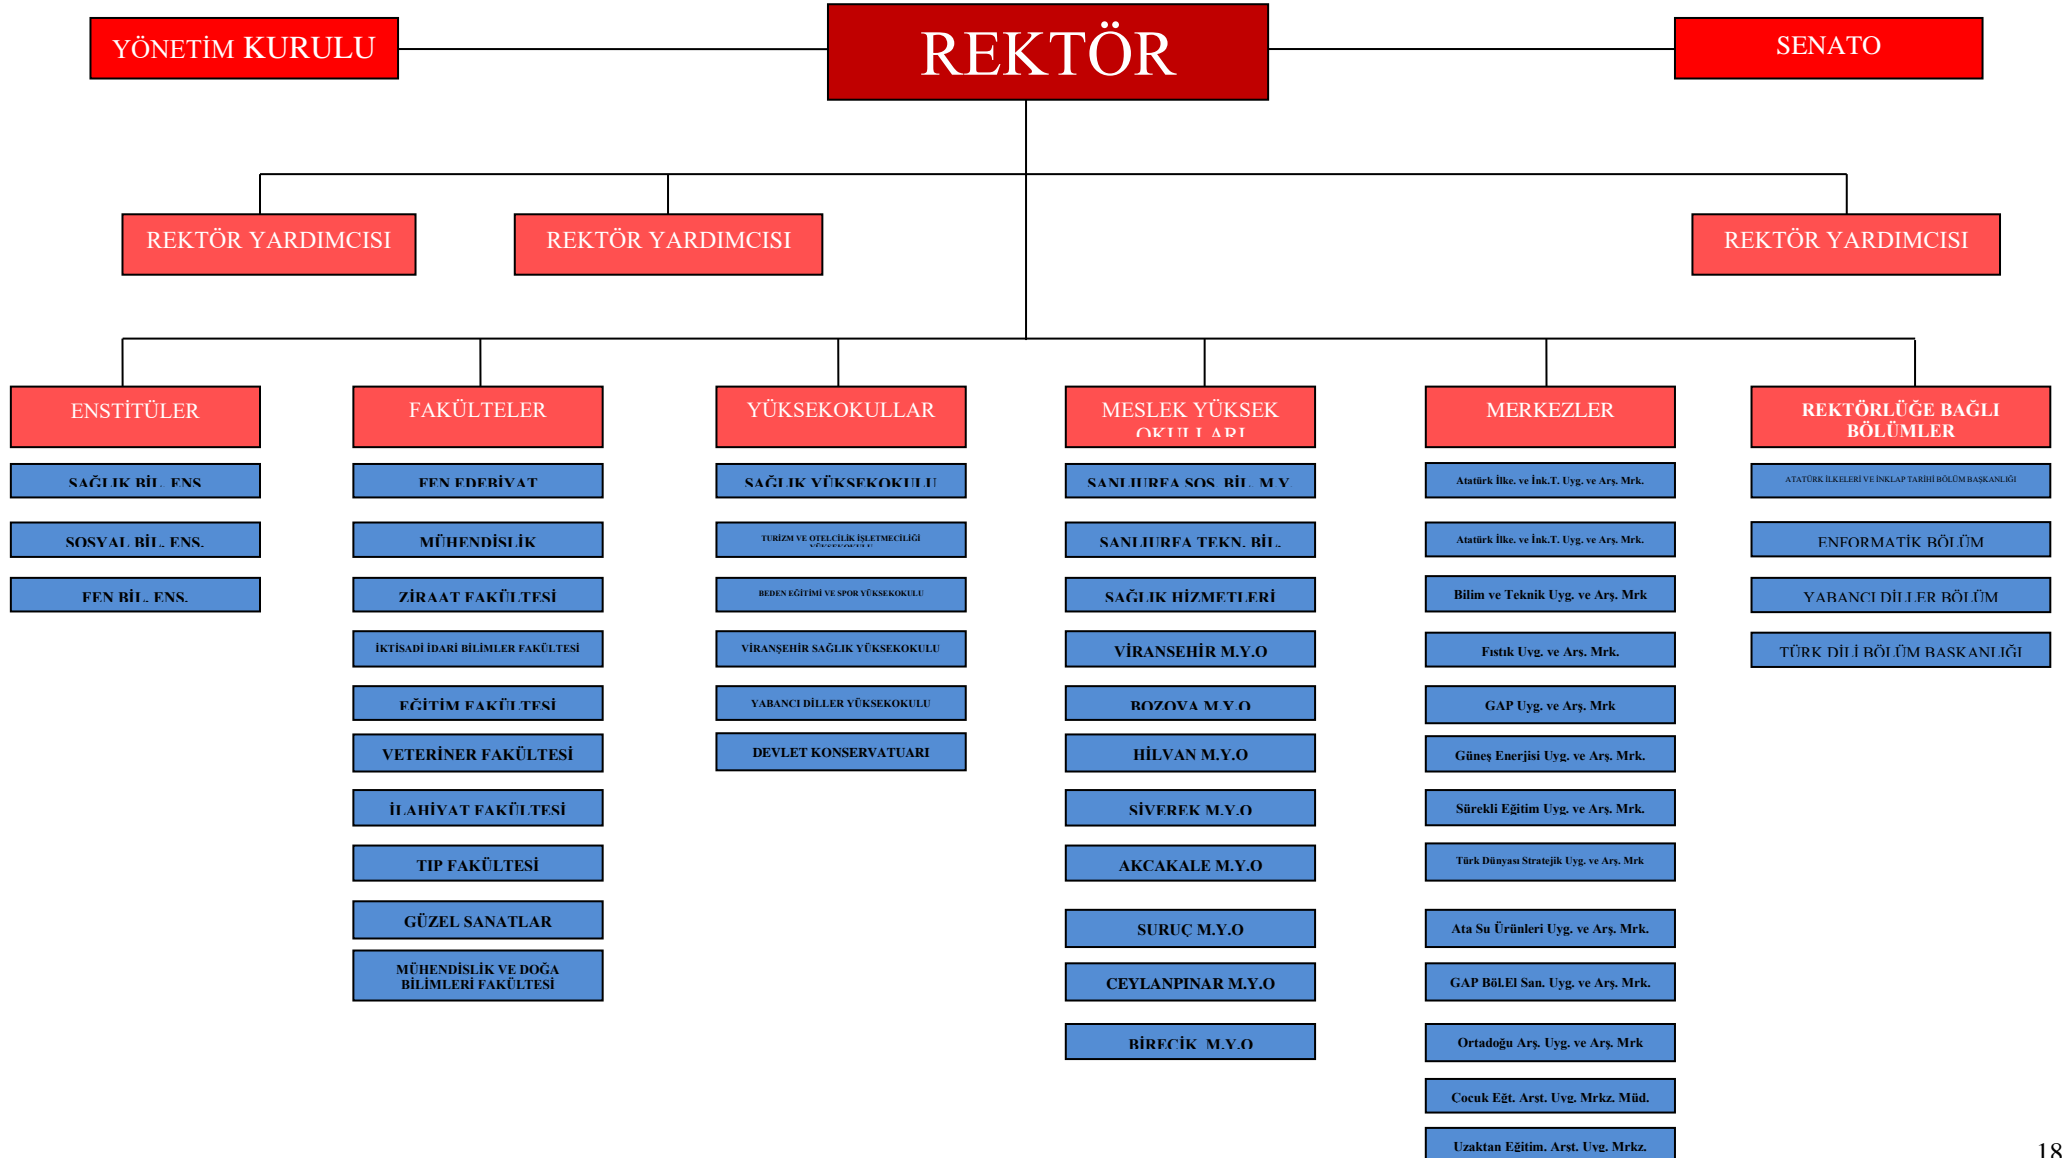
YÖNETİM KURULU

REKTÖR

SENATO

REKTÖR YARDIMCISI

REKTÖR YARDIMCISI

REKTÖR YARDIMCISI

ENSTİTÜLER

SAĞLIK BİL. ENS.

SOSYAL BİL. ENS.

FEN BİL. ENS.

FAKÜLTELER

FEN EDEBİYAT

MÜHENDİSLİK

ZİRAAT FAKÜLTESİ

İKTİSADİ İDARİ BİLİMLER FAKÜLTESİ

EĞİTİM FAKÜLTESİ

VETERİNER FAKÜLTESİ

İLAHİYAT FAKÜLTESİ

TIP FAKÜLTESİ

GÜZEL SANATLAR

MÜHENDİSLİK VE DOĞA BİLİMLERİ FAKÜLTESİ

YÜKSEKOKULLAR

SAĞLIK YÜKSEKOKULU

TURİZM VE OTELCİLİK İŞLETMECİLİĞİ YÜKSEKOKULU

BEDEN EĞİTİMİ VE SPOR YÜKSEKOKULU

VİRANŞEHİR SAĞLIK YÜKSEKOKULU

YABANCI DİLLER YÜKSEKOKULU

DEVLET KONSERVATUARI

MESLEK YÜKSEK OKULLARI

ŞANLIURFA SOS. BİL. M.Y.

ŞANLIURFA TEKN. BİL.

SAĞLIK HİZMETLERİ

VİRANŞEHİR M.Y.O

BOZOVA M.Y.O

HİLVAN M.Y.O

SİVEREK M.Y.O

AKÇAKALE M.Y.O

SURUÇ M.Y.O

CEYLANPINAR M.Y.O

BİRECİK M.Y.O

MERKEZLER

Atatürk İlke. ve İnk.T. Uyg. ve Arş. Mrk.

Atatürk İlke. ve İnk.T. Uyg. ve Arş. Mrk.

Bilim ve Teknik Uyg. ve Arş. Mrk

Fıstık Uyg. ve Arş. Mrk.

GAP Uyg. ve Arş. Mrk

Güneş Enerjisi Uyg. ve Arş. Mrk.

Sürekli Eğitim Uyg. ve Arş. Mrk.

Türk Dünyası Stratejik Uyg. ve Arş. Mrk

Ata Su Ürünleri Uyg. ve Arş. Mrk.

GAP Böl.El San. Uyg. ve Arş. Mrk.

Ortadoğu Arş. Uyg. ve Arş. Mrk

Çocuk Eğt. Arşt. Uyg. Mrkz. Müd.

Uzaktan Eğitim. Arşt. Uyg. Mrkz.

REKTÖRLÜĞE BAĞLI BÖLÜMLER

ATATÜRK İLKELERİ VE İNKILAP TARİHİ BÖLÜM BAŞKANLIĞI

ENFORMATİK BÖLÜM

YABANCI DİLLER BÖLÜM

TÜRK DİLİ BÖLÜM BAŞKANLIĞI

18